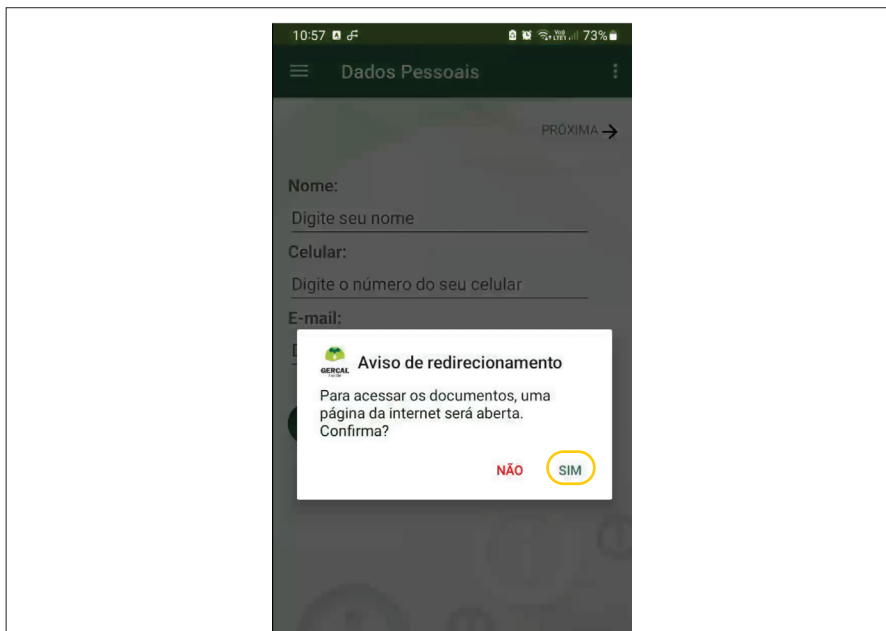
10:57 73%

Dados Pessoais

PRÓXIMA →

Nome:

Digite seu nome

Celular:

Digite o número do seu celular

E-mail:

GERÇAL

Aviso de redirecionamento

Para acessar os documentos, uma página da internet será aberta. Confirma?

NÃO SIM